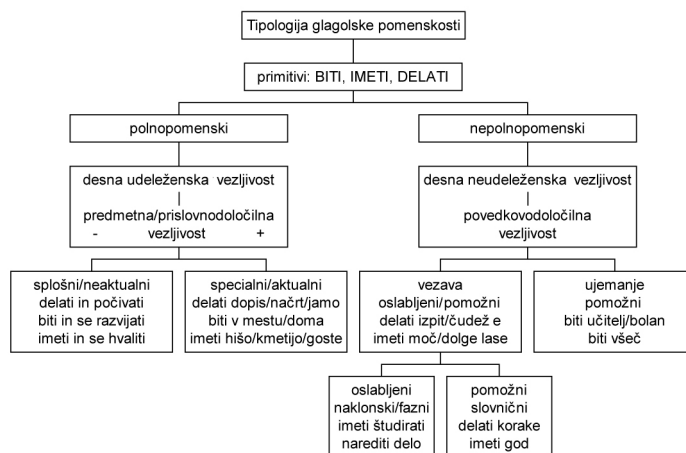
Tipologija glagolske pomenskosti

primitivi: BITI, IMETI, DELATI

polnopomenski

desna udeleženska vezljivost
|
predmetna/prislovnodoločilna
- vezljivost +

splošni/neaktualni
delati in počivati
biti in se razvijati
imeti in se hvaliti

specialni/aktualni
delati dopis/načrt/jamo
biti v mestu/doma
imeti hišo/kmetijo/goste

nepolnopomenski

desna neudeleženska vezljivost
|
povedkovodoločilna
vezljivost

vezava
oslabljeni/pomožni
delati izpit/čudež e
imeti moč/dolge lase

oslabljeni
naklonski/fazni
imeti študirati
narediti delo

pomožni
slovnični
delati korake
imeti god

ujemanje
pomožni
biti učitelj/bolan
biti všeč